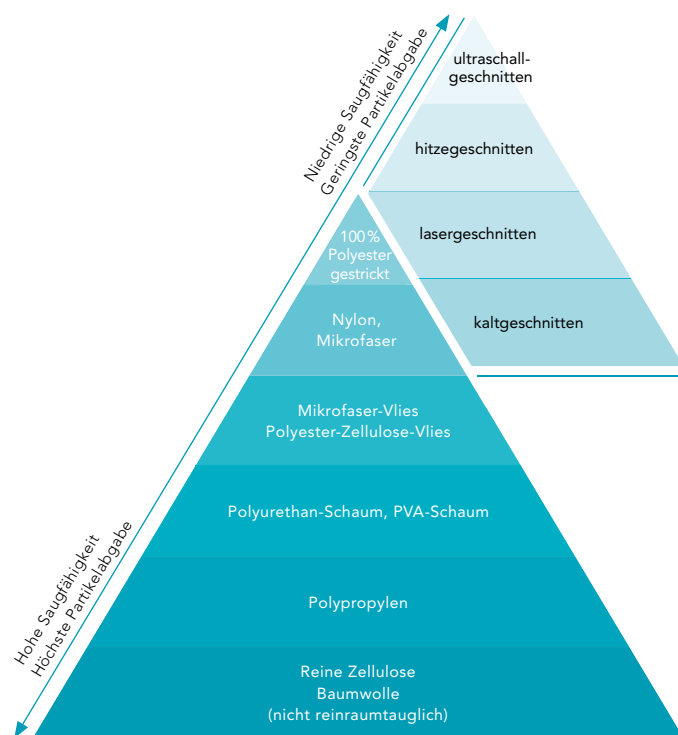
Niedrige Saugfähigkeit
Geringste Partikelabgabe

Hohe Saugfähigkeit
Höchste Partikelabgabe

ultraschallgeschnitten

hitzegeschnitten

lasergeschnitten

kaltgeschnitten

100% Polyester gestrickt

Nylon, Mikrofaser

Mikrofaser-Vlies
Polyester-Zellulose-Vlies

Polyurethan-Schaum, PVA-Schaum

Polypropylen

Reine Zellulose
Baumwolle
(nicht reinraumtauglich)